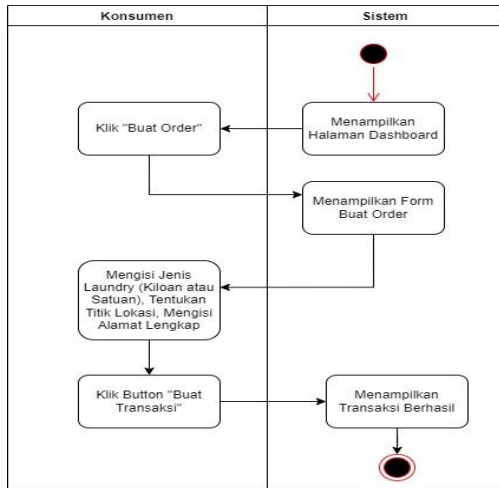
Konsumen

Sistem

Menampilkan Halaman Dashboard

Klik "Buat Order"

Menampilkan Form Buat Order

Mengisi Jenis Laundry (Kiloan atau Satuan), Tentukan Titik Lokasi, Mengisi Alamat Lengkap

Klik Button "Buat Transaksi"

Menampilkan Transaksi Berhasil